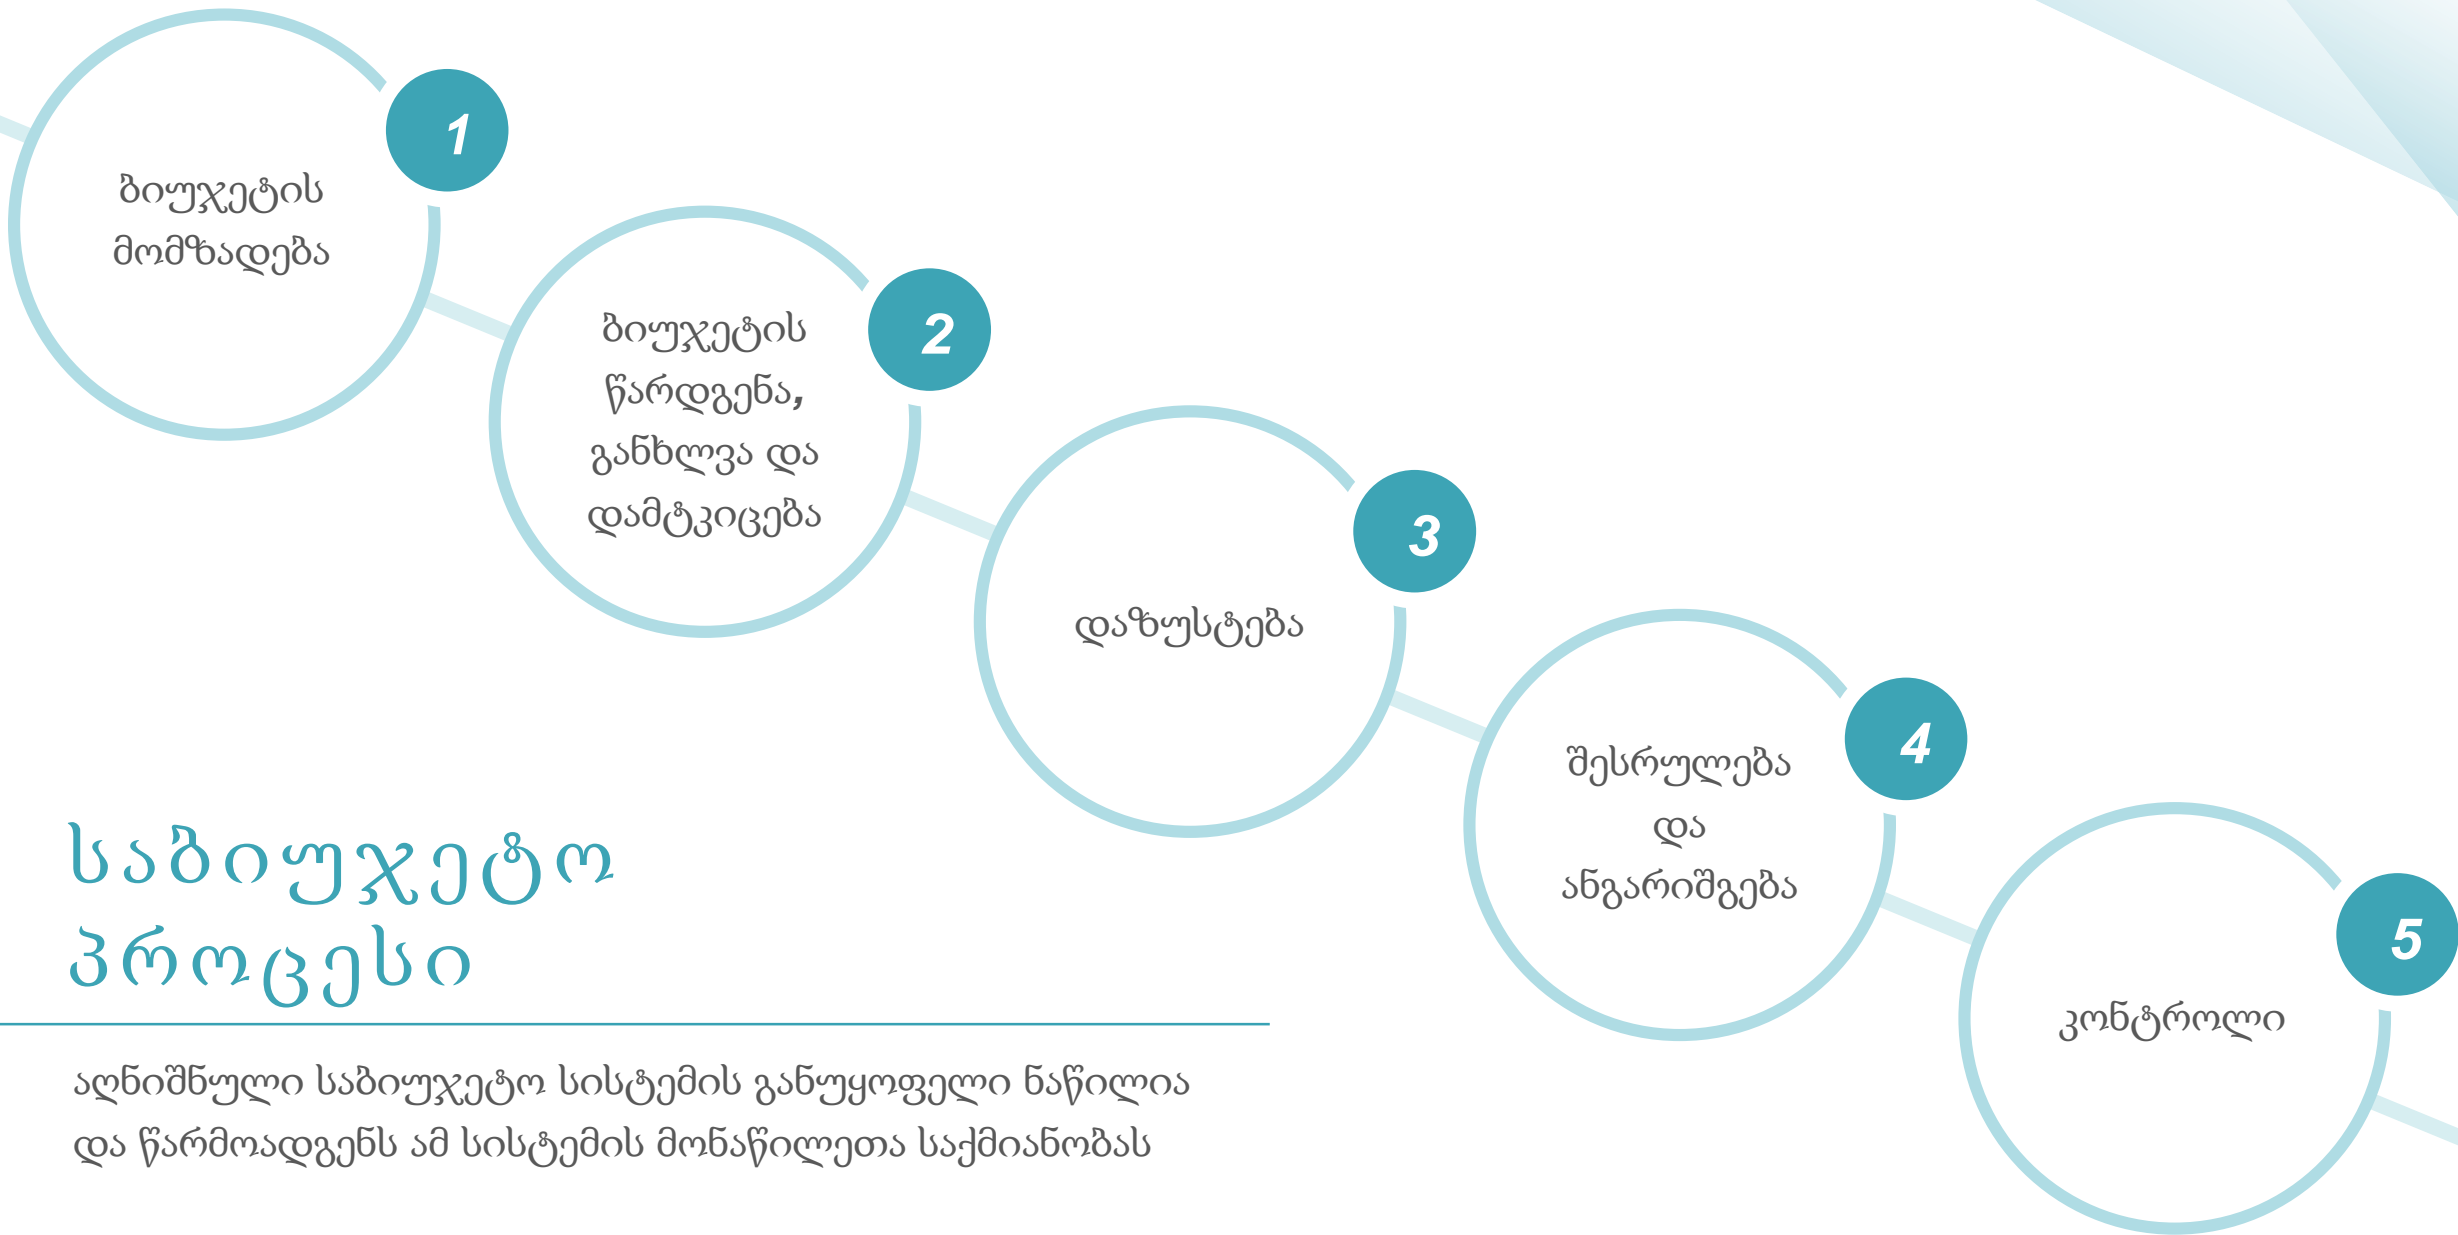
1
ბიუჯეტის მომზადება

2
ბიუჯეტის წარდგენა, განხლვა და დამტკიცება

3
დაზუსტება

4
შესრულება და ანგარიშგება

5
კონტროლი

საბიუჯეტო პროცესი

აღნიშნული საბიუჯეტო სისტემის განუყოფელი ნაწილია და წარმოადგენს ამ სისტემის მონაწილეთა საქმიანობას